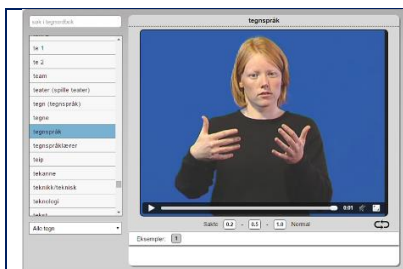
søk i tegnordbok

te 1
te 2
team
teater (spille teater)
tegn (tegnspråk)
tegne
tegnspråk
tegnspråklærer
teip
tekanne
teknikk/teknisk
teknologi
tekst

Alle tegn

tegnspråk

0:01

Sakte 0.2 - 0.5 - 1.0 Normal

Eksempler: 1